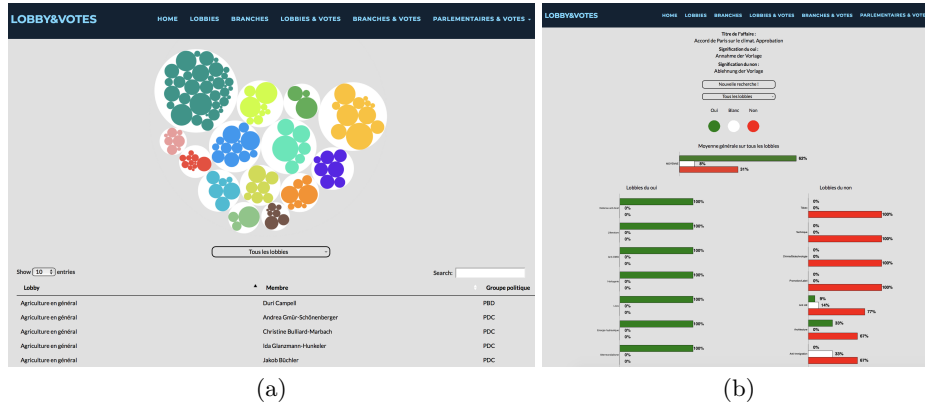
LOBBY&VOTES HOME LOBBIES BRANCHES LOBBIES & VOTES BRANCHES & VOTES PARLEMENTAIRES & VOTES

Tous les lobbies

Show 10 entries

Search:

| Lobby | Membre | Groupe politique |
|---|---|---|
| Agriculture en général | Duri Campell | PBD |
| Agriculture en général | Andrea Gmür-Schönenberger | PDC |
| Agriculture en général | Christine Bulliard-Marbach | PDC |
| Agriculture en général | Ida Glanzmann-Hunkeler | PDC |
| Agriculture en général | Jakob Büchler | PDC |

(a)

LOBBY&VOTES HOME LOBBIES BRANCHES LOBBIES & VOTES BRANCHES & VOTES PARLEMENTAIRES & VOTES

Titre de l'affaire :
Accord de Paris sur le climat. Approbation

Signification du oui :
Annahme der Vorlage

Signification du non :
Ablehnung der Vorlage

Nouvelle recherche !

Tous les lobbies

Oui Blanc Non

Moyenne générale sur tous les lobbies

62%
6%
31%

Lobbies du oui

100%
0%
0%
100%
0%
0%
100%
0%
0%
100%
0%
0%
100%
0%
0%
100%
0%
0%
100%
0%
0%

Lobbies du non

0%
0%
100%
0%
0%
100%
0%
0%
100%
0%
0%
100%
9%
14%
77%
33%
0%
67%
0%
33%
67%

(b)